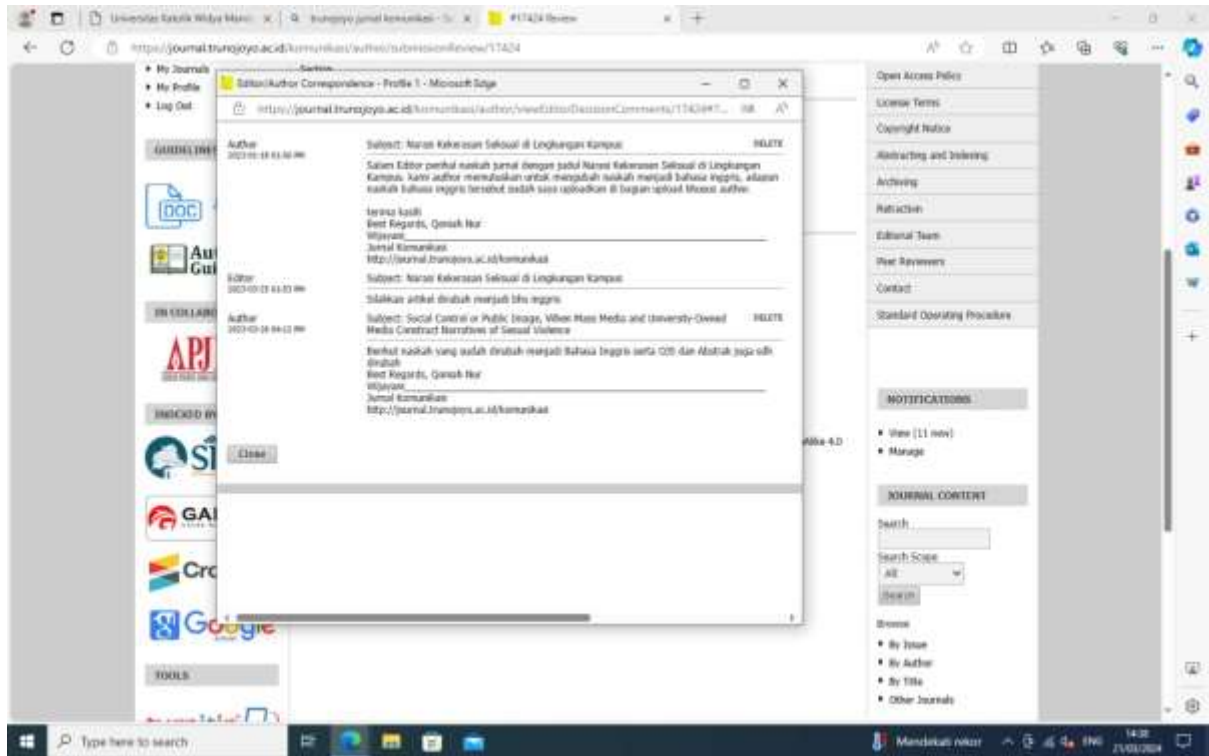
Universitas Katolik Widya Mand | trunojoyo jurnal komunikasi | #17424 Review

https://journal.trunojoyo.ac.id/komunikasi/author/submissionReview/17424

• My Journals
• My Profile
• Log Out

GUIDELINES

DOC

Author Guidelines

IN COLLABORATION

APJ

INDEXED BY

SI

GAR

Cro

Google

TOOLS

Editor/Author Correspondence - Profile 1 - Microsoft Edge

https://journal.trunojoyo.ac.id/komunikasi/author/viewEditorDecisionComments/17424#17...

Author
2023-01-18 01:02 PM

Subject: Narasi Kekerasan Seksual di Lingkungan Kampus

DELETE

Salam Editor perihal naskah jurnal dengan judul Narasi Kekerasan Seksual di Lingkungan Kampus. kami author memutuskan untak mengubah naskah menjadi bahasa inggris. adapun naskah bahasa inggris tersebut sudah saya uploadkan di bagian upload Mosaic author.

terima kasih
Best Regards, Qonaah Nur
Wijayanti
Jurnal Komunikasi
http://journal.trunojoyo.ac.id/komunikasi

Editor
2023-03-15 01:03 PM

Subject: Narasi Kekerasan Seksual di Lingkungan Kampus

Silahkan artikel diubah menjadi bhs inggris

Author
2023-03-16 04:12 PM

Subject: Social Control or Public Image, When Mass Media and University-Owned Media Construct Narratives of Sexual Violence

DELETE

Berikut naskah yang sudah diubah menjadi Bahasa Inggris serta OJS dan Abstrak juga sdh diubah
Best Regards, Qonaah Nur
Wijayanti
Jurnal Komunikasi
http://journal.trunojoyo.ac.id/komunikasi

Close

Alike 4.0

Open Access Policy
License Terms
Copyright Notice
Abstracting and Indexing
Archiving
Retraction
Editorial Team
Peer Reviewers
Contact
Standard Operating Procedure

NOTIFICATIONS
• View (11 new)
• Manage

JOURNAL CONTENT
Search
Search Scope
All
Search

Browse
• By Issue
• By Author
• By Title
• Other Journals

Type here to search

Mendekati rekor

ENG 14:30 21/03/2024